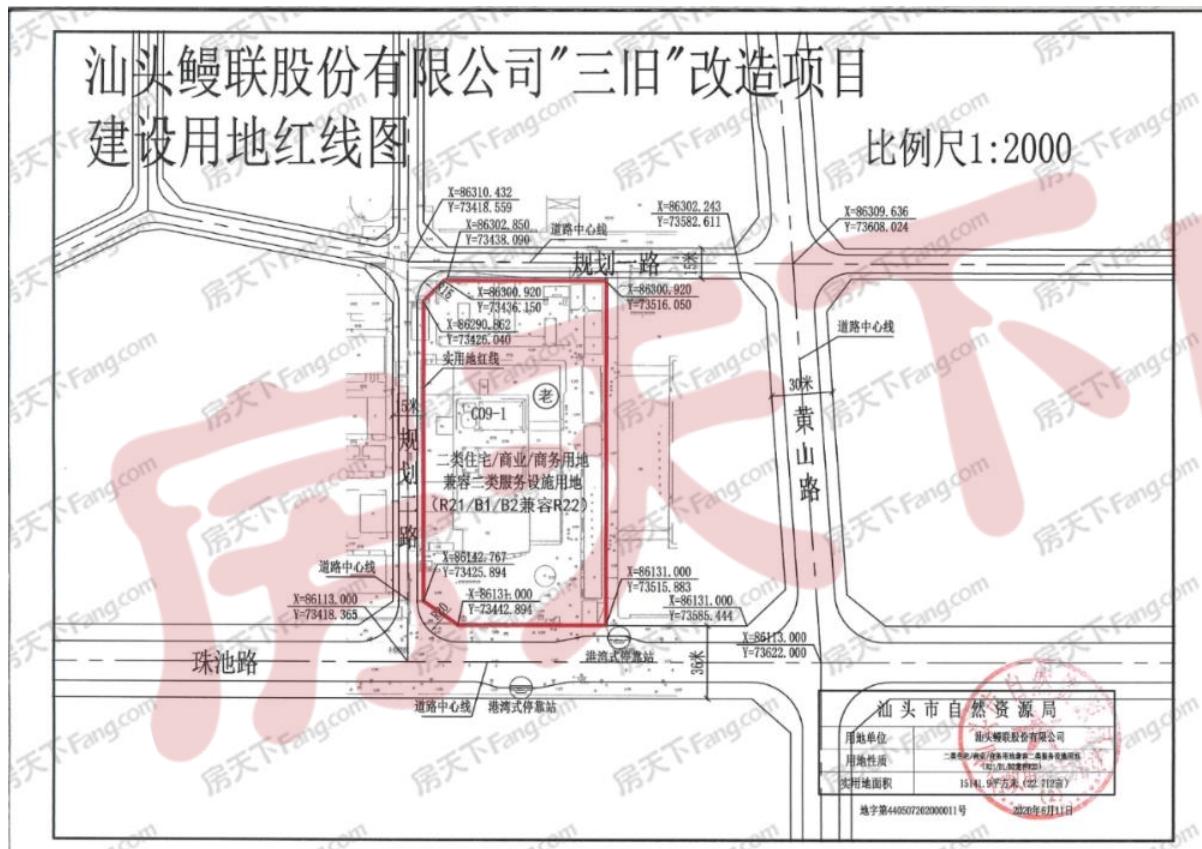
汕头鳗联股份有限公司"三旧"改造项目
建设用地红线图

比例尺1:2000

X=86310.432
Y=73418.559
X=86302.850
Y=73438.090
道路中心线
X=86302.243
Y=73582.611
X=86309.636
Y=73608.024
规划一路
X=86300.920
Y=73436.150
X=86300.920
Y=73516.050
X=86290.862
Y=73426.040
实用地红线
道路中心线
30米
黄山路
15米
规划二路
C09-1
老
二类住宅/商业/商务用地
兼容二类服务设施用地
(R21/B1/B2兼容R22)
X=86142.767
Y=73425.894
X=86131.000
Y=73515.883
道路中心线
X=86131.000
Y=73442.894
X=86131.000
Y=73585.444
X=86113.000
Y=73418.365
X=86113.000
Y=73622.000
珠池路
港湾式停靠站
36米
道路中心线
港湾式停靠站

| 汕头市自然资源局 | |
|---|---|
| 用地单位 | 汕头鳗联股份有限公司 |
| 用地性质 | 二类住宅/商业/商务用地兼容二类服务设施用地(R21/B1/B2兼容R22) |
| 实用地面积 | 15141.9平方米(22.712亩) |

地字第440507202000011号 2020年6月11日

房天下Fang.com